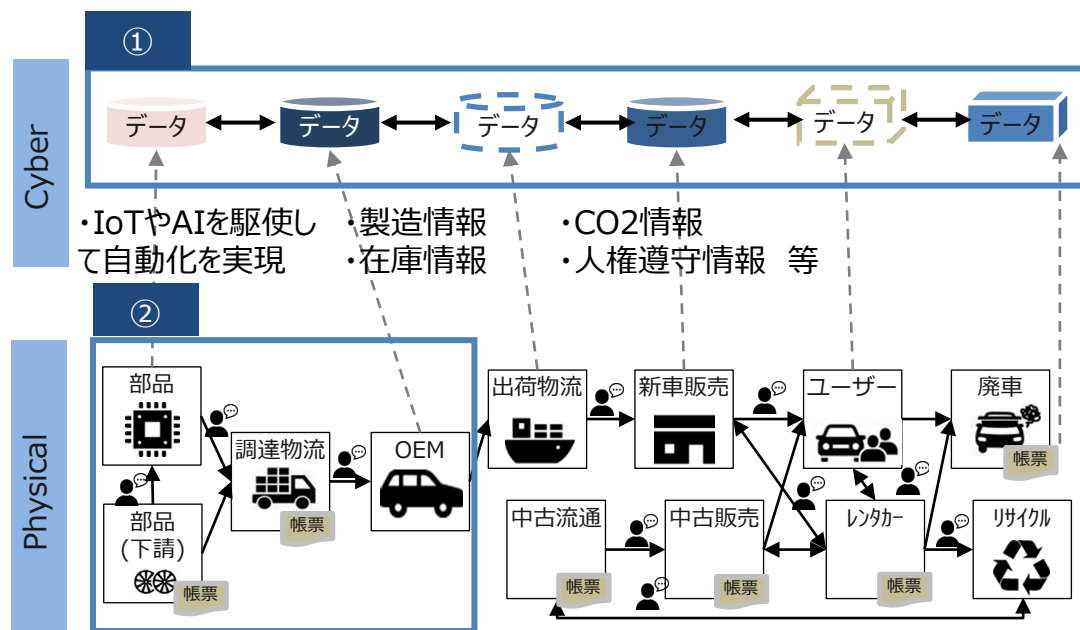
①

Cyber

データ
データ
データ
データ
データ
データ

・IoTやAIを駆使して自動化を実現

・製造情報
・在庫情報

・CO2情報
・人権遵守情報　等

②

Physical

部品

部品
(下請)

帳票

調達物流

帳票

OEM

出荷物流

新車販売

ユーザー

廃車

帳票

中古流通

帳票

中古販売

帳票

レンタカー

帳票

リサイクル